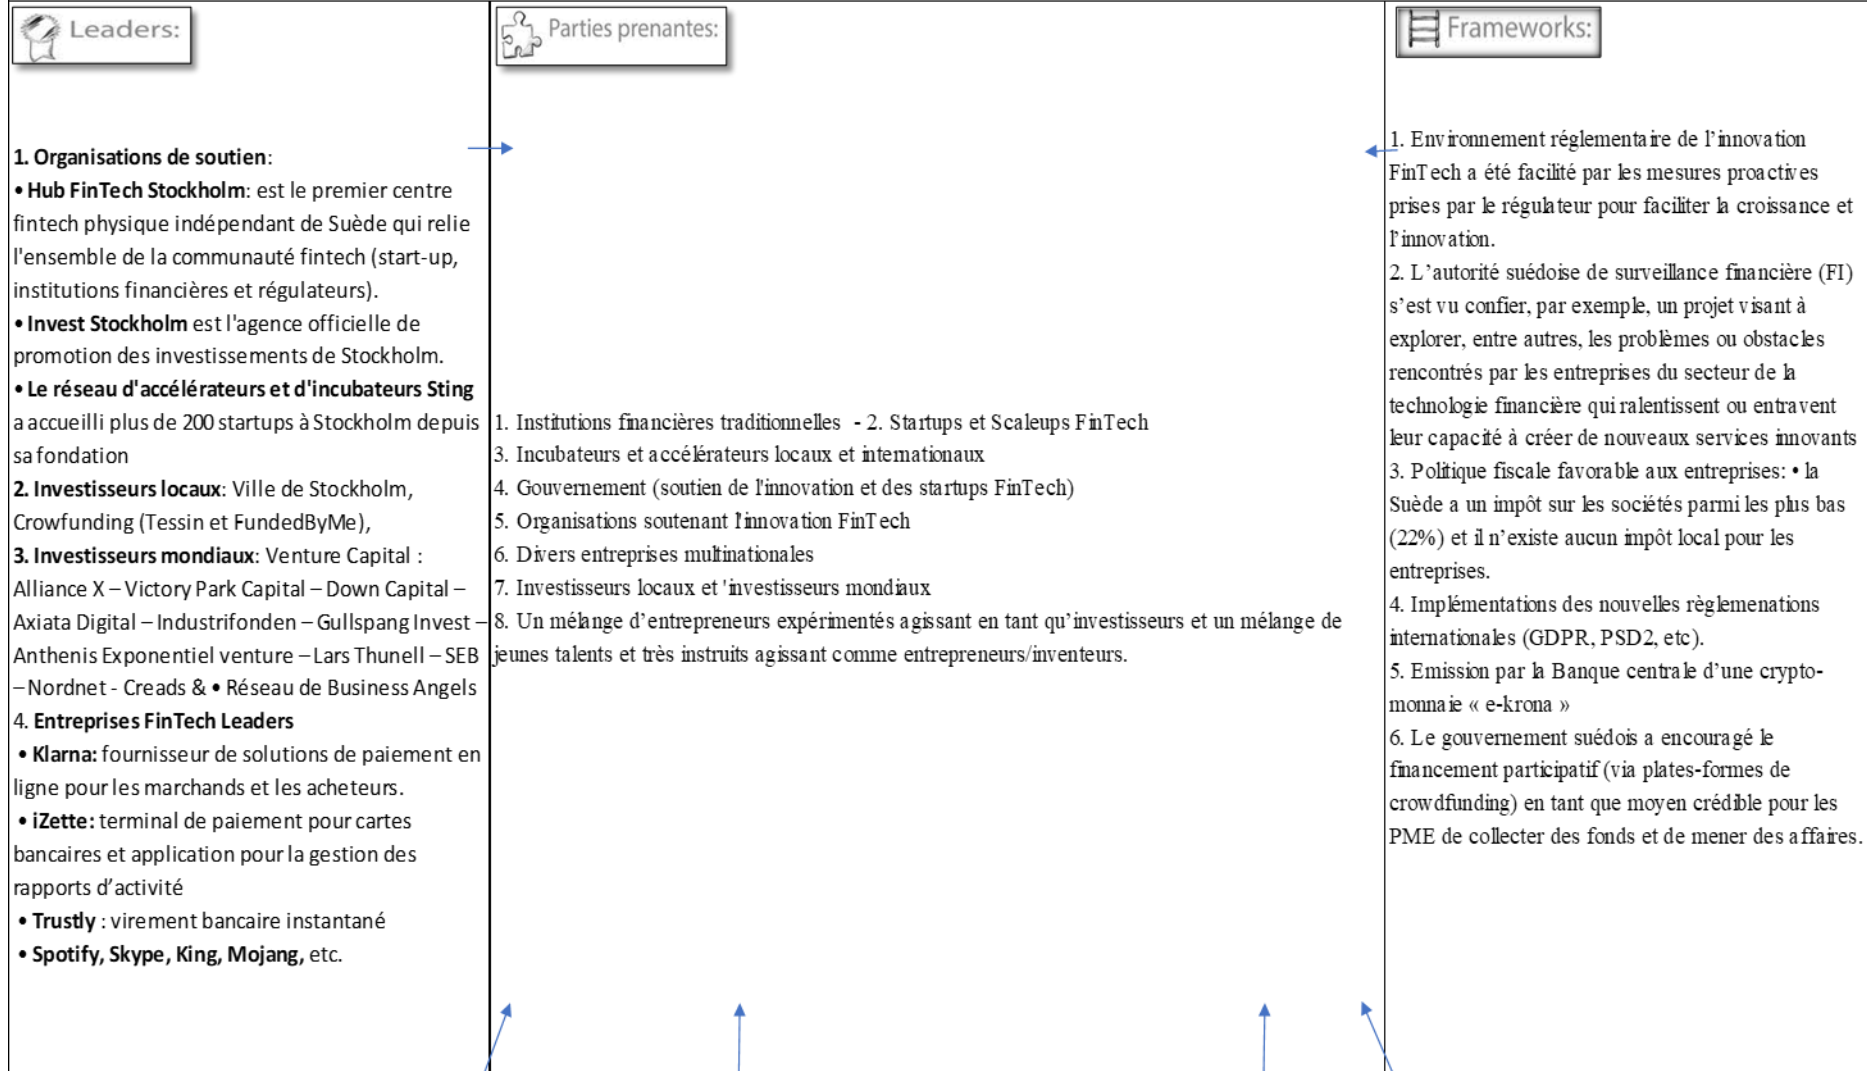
Leaders:

1. Organisations de soutien:
• Hub FinTech Stockholm: est le premier centre fintech physique indépendant de Suède qui relie l'ensemble de la communauté fintech (start-up, institutions financières et régulateurs).
• Invest Stockholm est l'agence officielle de promotion des investissements de Stockholm.
• Le réseau d'accélérateurs et d'incubateurs Sting a accueilli plus de 200 startups à Stockholm depuis sa fondation
2. Investisseurs locaux: Ville de Stockholm, Crowfunding (Tessin et FundedByMe),
3. Investisseurs mondiaux: Venture Capital : Alliance X – Victory Park Capital – Down Capital – Axiata Digital – Industrifonden – Gullspang Invest – Anthenis Exponentiel venture – Lars Thunell – SEB – Nordnet - Creads & • Réseau de Business Angels
4. Entreprises FinTech Leaders
• Klarna: fournisseur de solutions de paiement en ligne pour les marchands et les acheteurs.
• iZette: terminal de paiement pour cartes bancaires et application pour la gestion des rapports d'activité
• Trustly : virement bancaire instantané
• Spotify, Skype, King, Mojang, etc.

Parties prenantes:

1. Institutions financières traditionnelles - 2. Startups et Scaleups FinTech
3. Incubateurs et accélérateurs locaux et internationaux
4. Gouvernement (soutien de l'innovation et des startups FinTech)
5. Organisations soutenant l'innovation FinTech
6. Divers entreprises multinationales
7. Investisseurs locaux et 'investisseurs mondiaux
8. Un mélange d'entrepreneurs expérimentés agissant en tant qu'investisseurs et un mélange de jeunes talents et très instruits agissant comme entrepreneurs/inventeurs.

Frameworks:

1. Environnement réglementaire de l'innovation FinTech a été facilité par les mesures proactives prises par le régulateur pour faciliter la croissance et l'innovation.
2. L'autorité suédoise de surveillance financière (FI) s'est vu confier, par exemple, un projet visant à explorer, entre autres, les problèmes ou obstacles rencontrés par les entreprises du secteur de la technologie financière qui ralentissent ou entravent leur capacité à créer de nouveaux services innovants
3. Politique fiscale favorable aux entreprises: • la Suède a un impôt sur les sociétés parmi les plus bas (22%) et il n'existe aucun impôt local pour les entreprises.
4. Implémentations des nouvelles règlemenations internationales (GDPR, PSD2, etc).
5. Emission par la Banque centrale d'une crypto-monnaie « e-krona »
6. Le gouvernement suédois a encouragé le financement participatif (via plates-formes de crowdfunding) en tant que moyen crédible pour les PME de collecter des fonds et de mener des affaires.